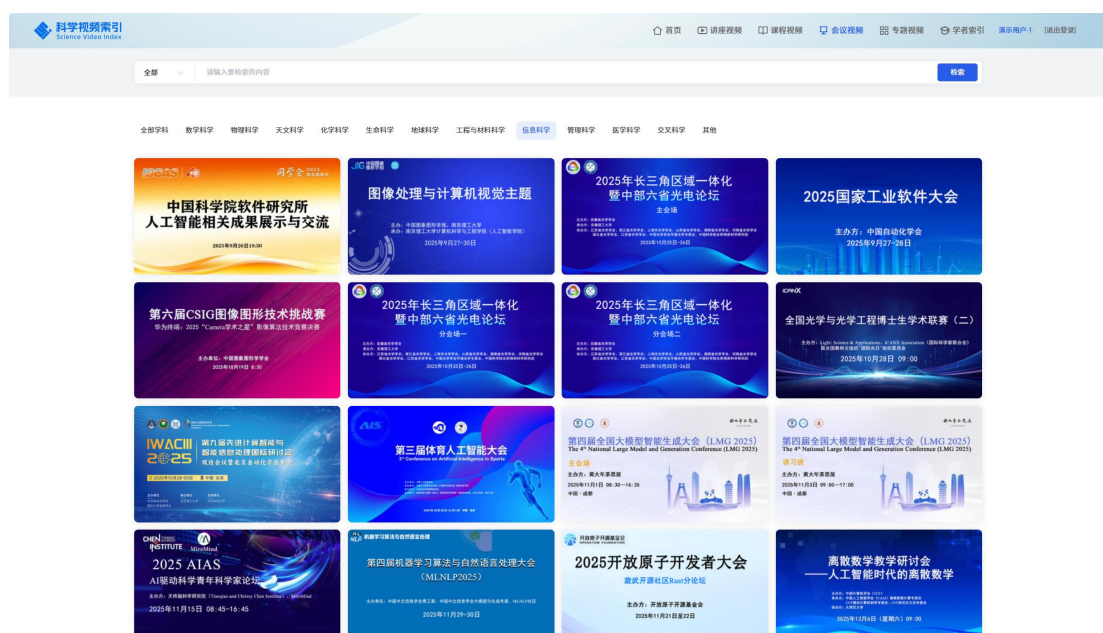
科学视频索引
Science Video Index

首页 讲座视频 课程视频 会议视频 专题视频 学者索引 演示用户-1 [退出登录]

全部
请输入要检索的内容
检索

全部学科 数学科学 物理科学 天文科学 化学科学 生命科学 地球科学 工程与材料科学 信息科学 管理科学 医学科学 交叉科学 其他

中国科学院软件研究所
人工智能相关成果展示与交流
2025年9月26日19:30

图像处理与计算机视觉主题
2025年9月27-30日

2025年长三角区域一体化
暨中部六省光电论坛
主会场
2025年10月25日-26日

2025国家工业软件大会
主办方：中国自动化学会
2025年9月27-28日

第六届CSIG图像图形技术挑战赛
华为终端：2025 "Camera学术之星" 影像算法技术竞赛决赛
主办单位：中国图象图形学学会
2025年10月19日 8:30

2025年长三角区域一体化
暨中部六省光电论坛
分会场一
2025年10月25日-26日

2025年长三角区域一体化
暨中部六省光电论坛
分会场二
2025年10月25日-26日

全国光学与光学工程博士生学术联赛（二）
2025年10月28日 09:00

IWACIII 2025
第九届先进计算智能与智能信息处理国际研讨会

第三届体育人工智能大会
3rd Conference on Artificial Intelligence in Sports

第四届全国大模型智能生成大会（LMG 2025）
The 4th National Large Model and Generation Conference (LMG 2025)
主会场
2025年11月1日 08:30—16:36
中国·成都

第四届全国大模型智能生成大会（LMG 2025）
The 4th National Large Model and Generation Conference (LMG 2025)
讲习班
主办方：黄大年茶思屋
2025年11月3日 09:00—17:00
中国·成都

CHEN INSTITUTE MiroMind
2025 AIAS
AI驱动科学青年科学家论坛
2025年11月15日 08:45-16:45

第四届机器学习算法与自然语言处理大会
（MLNLP2025）
2025年11月29-30日

开放原子开源基金会
2025开放原子开发者大会
旋武开源社区Rust分论坛
主办方：开放原子开源基金会
2025年11月21日至22日

离散数学教学研讨会
——人工智能时代的离散数学
2025年12月6日（星期六）09:00